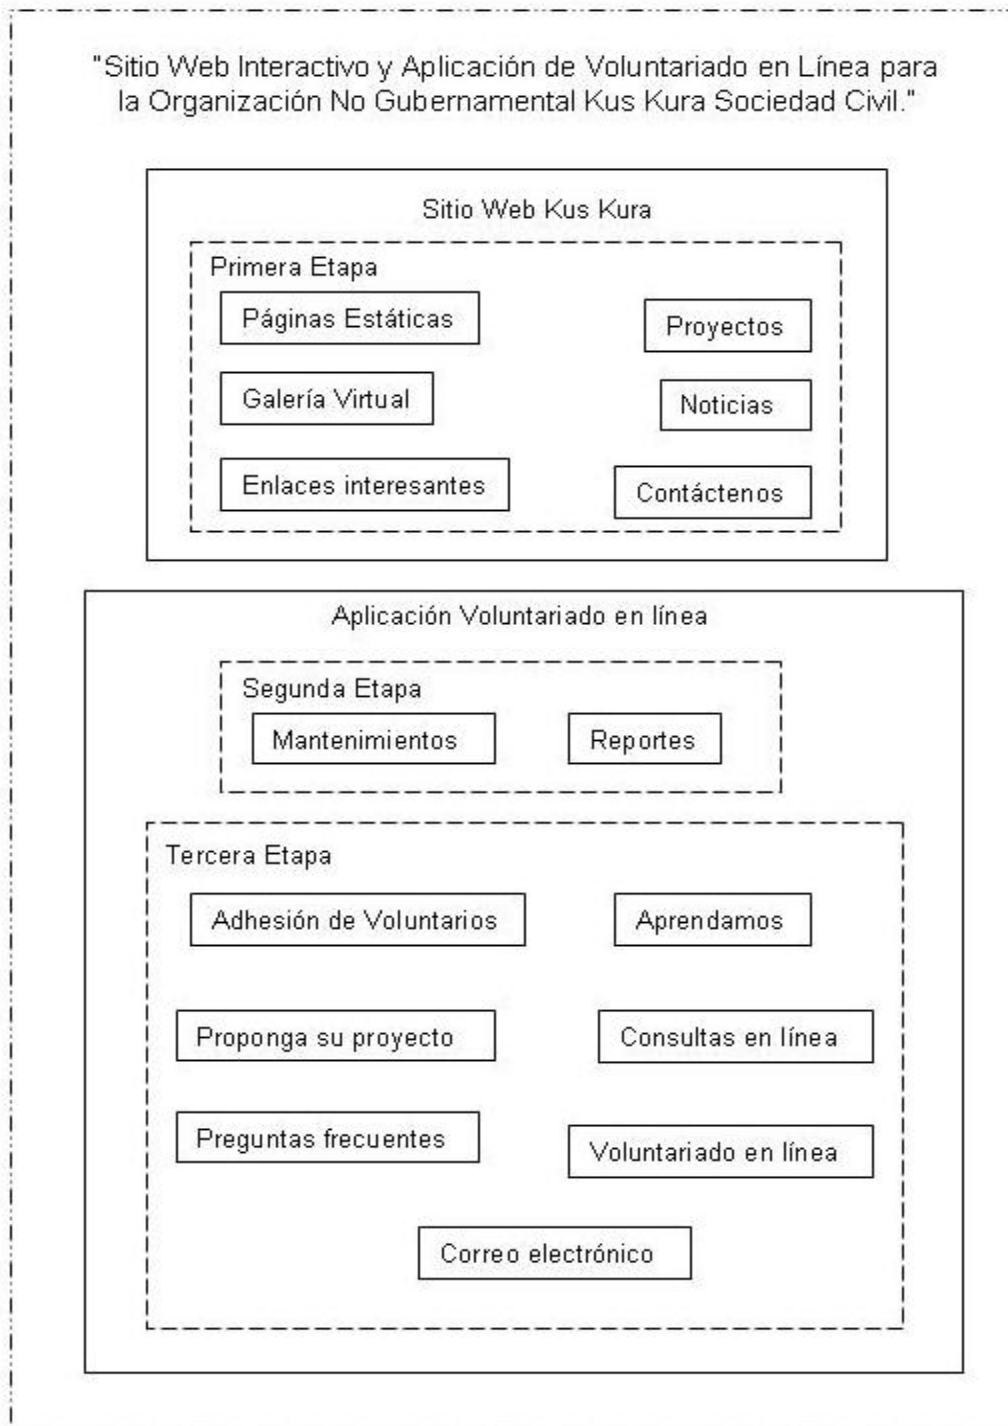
"Sitio Web Interactivo y Aplicación de Voluntariado en Línea para la Organización No Gubernamental Kus Kura Sociedad Civil."

Sitio Web Kus Kura

Primera Etapa

Páginas Estáticas

Proyectos

Galería Virtual

Noticias

Enlaces interesantes

Contáctenos

Aplicación Voluntariado en línea

Segunda Etapa

Mantenimientos

Reportes

Tercera Etapa

Adhesión de Voluntarios

Aprendamos

Proponga su proyecto

Consultas en línea

Preguntas frecuentes

Voluntariado en línea

Correo electrónico